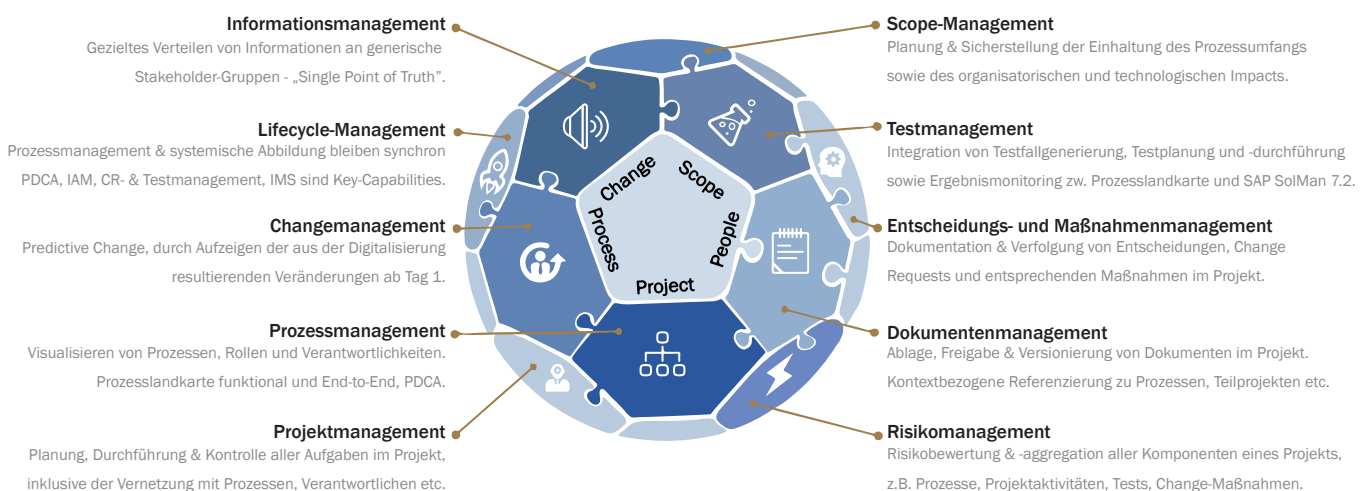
Informationsmanagement
Gezieltes Verteilen von Informationen an generische Stakeholder-Gruppen - „Single Point of Truth".

Lifecycle-Management
Prozessmanagement & systemische Abbildung bleiben synchron PDCA, IAM, CR- & Testmanagement, IMS sind Key-Capabilities.

Changemanagement
Predictive Change, durch Aufzeigen der aus der Digitalisierung resultierenden Veränderungen ab Tag 1.

Prozessmanagement
Visualisieren von Prozessen, Rollen und Verantwortlichkeiten. Prozesslandkarte funktional und End-to-End, PDCA.

Projektmanagement
Planung, Durchführung & Kontrolle aller Aufgaben im Projekt, inklusive der Vernetzung mit Prozessen, Verantwortlichen etc.

Change
Scope
Process
People
Project

Scope-Management
Planung & Sicherstellung der Einhaltung des Prozessumfangs sowie des organisatorischen und technologischen Impacts.

Testmanagement
Integration von Testfallgenerierung, Testplanung und -durchführung sowie Ergebnismonitoring zw. Prozesslandkarte und SAP SolMan 7.2.

Entscheidungs- und Maßnahmenmanagement
Dokumentation & Verfolgung von Entscheidungen, Change Requests und entsprechenden Maßnahmen im Projekt.

Dokumentenmanagement
Ablage, Freigabe & Versionierung von Dokumenten im Projekt. Kontextbezogene Referenzierung zu Prozessen, Teilprojekten etc.

Risikomanagement
Risikobewertung & -aggregation aller Komponenten eines Projekts, z.B. Prozesse, Projektaktivitäten, Tests, Change-Maßnahmen.